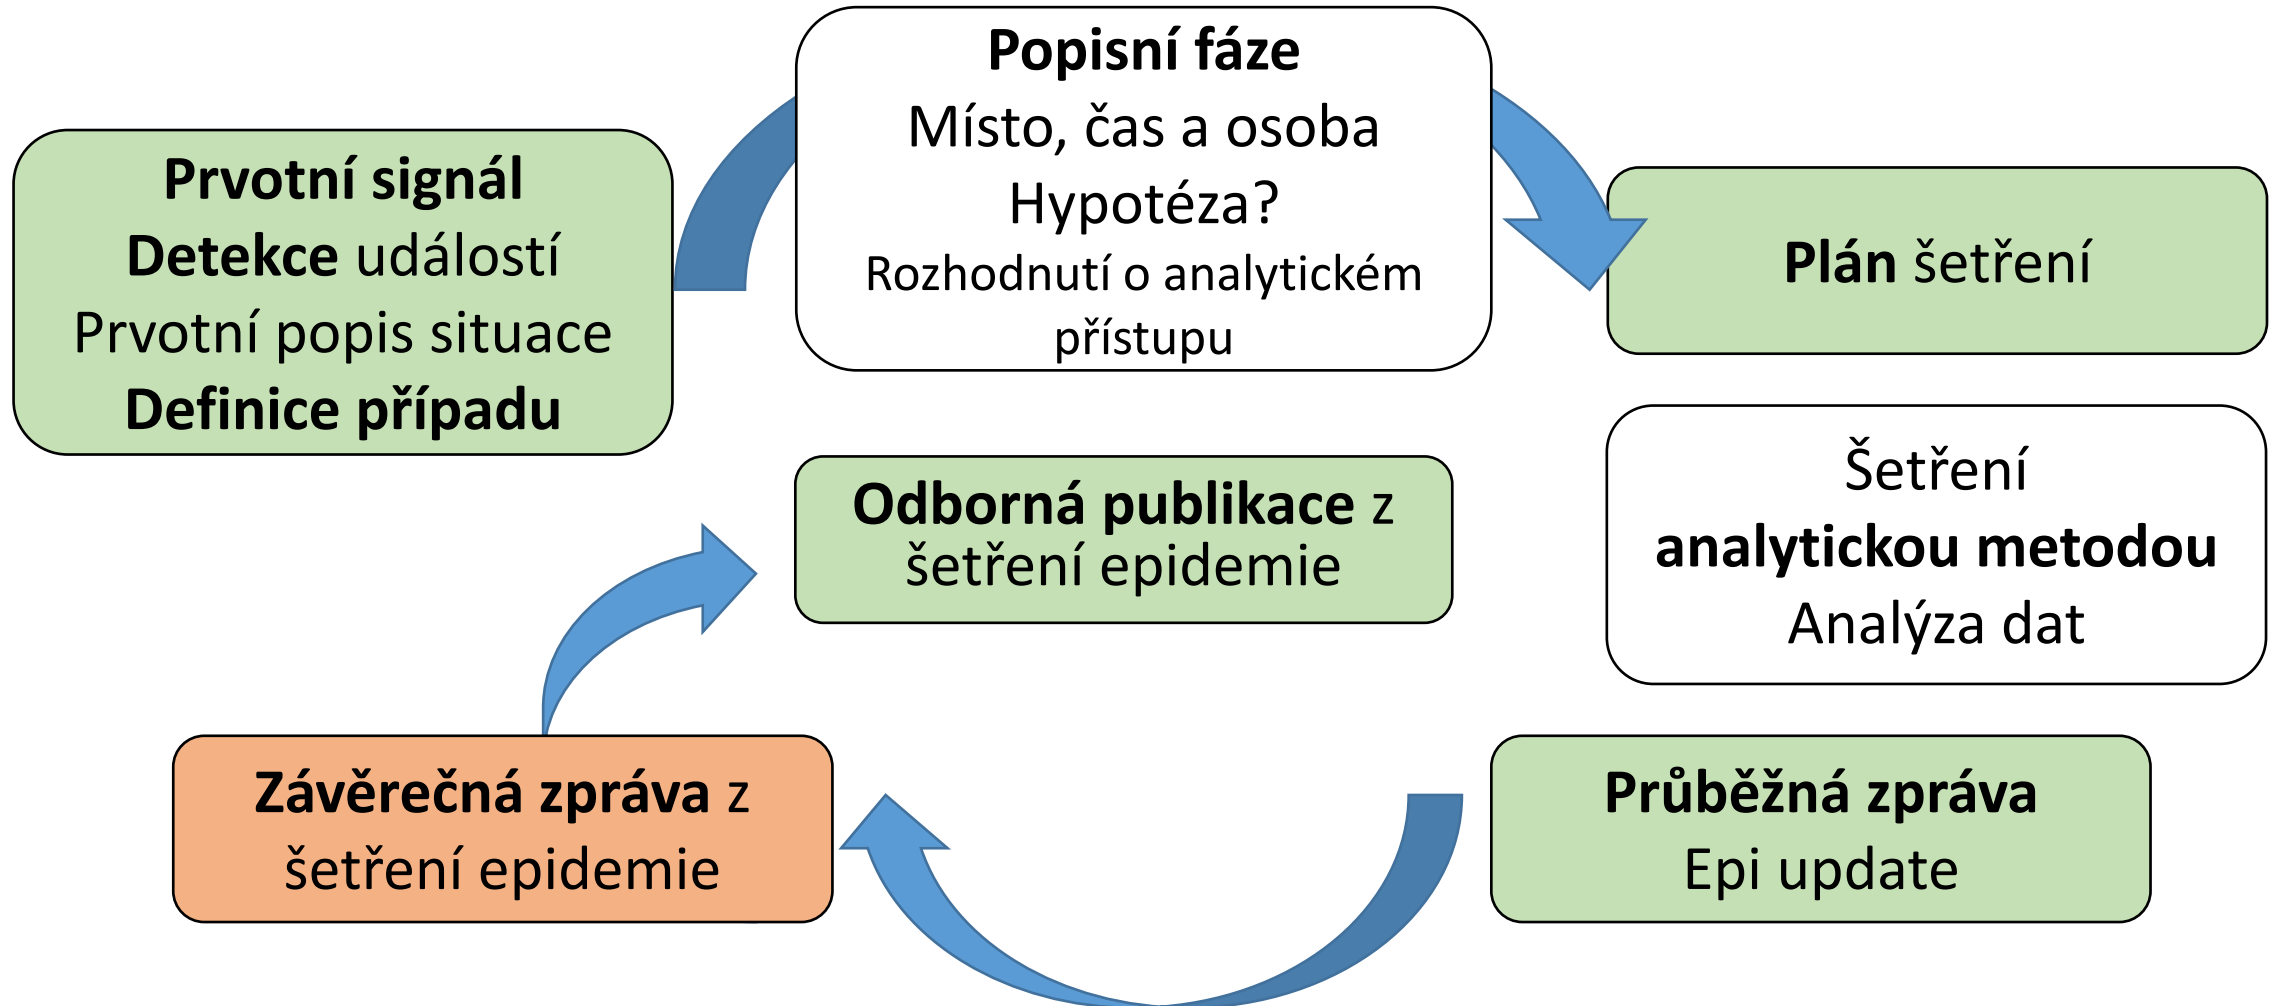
Prvotní signál
Detekce událostí
Prvotní popis situace
Definice případu

Popisní fáze
Místo, čas a osoba
Hypotéza?
Rozhodnutí o analytickém přístupu

Plán šetření

Šetření
analytickou metodou
Analýza dat

Průběžná zpráva
Epi update

Závěrečná zpráva z šetření epidemie

Odborná publikace z šetření epidemie